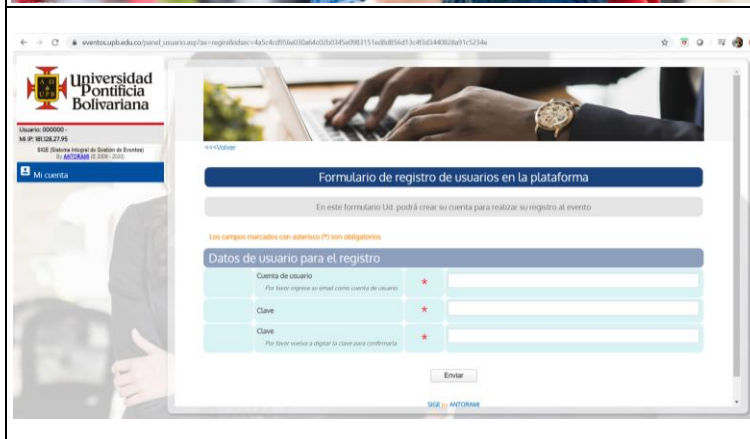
eventos.upb.edu.co/panel_usuario.asp?ax=registro&idaec=4a5c4cd956e030a64c02b0345a098315 1ad8d856d13c4f3d3440928a91c5234e

Universidad Pontificia Bolivariana

Usuario: 000000 -
Mi IP: 181.128.27.95
SIGE (Sistema Integral de Gestión de Eventos)
By ANTORAMI (C 2009 - 2020)

Mi cuenta

<<<Volver

Formulario de registro de usuarios en la plataforma

En este formulario Ud. podrá crear su cuenta para realizar su registro al evento

Los campos marcados con asterisco (*) son obligatorios

Datos de usuario para el registro

| | | |
|---|---|---|
| Cuenta de usuario<br>Por favor ingrese su email como cuenta de usuario | * | |
| Clave | * | |
| Clave<br>Por favor vuelva a digitar la clave para confirmarla | * | |

Enviar

SIGE by ANTORAMI